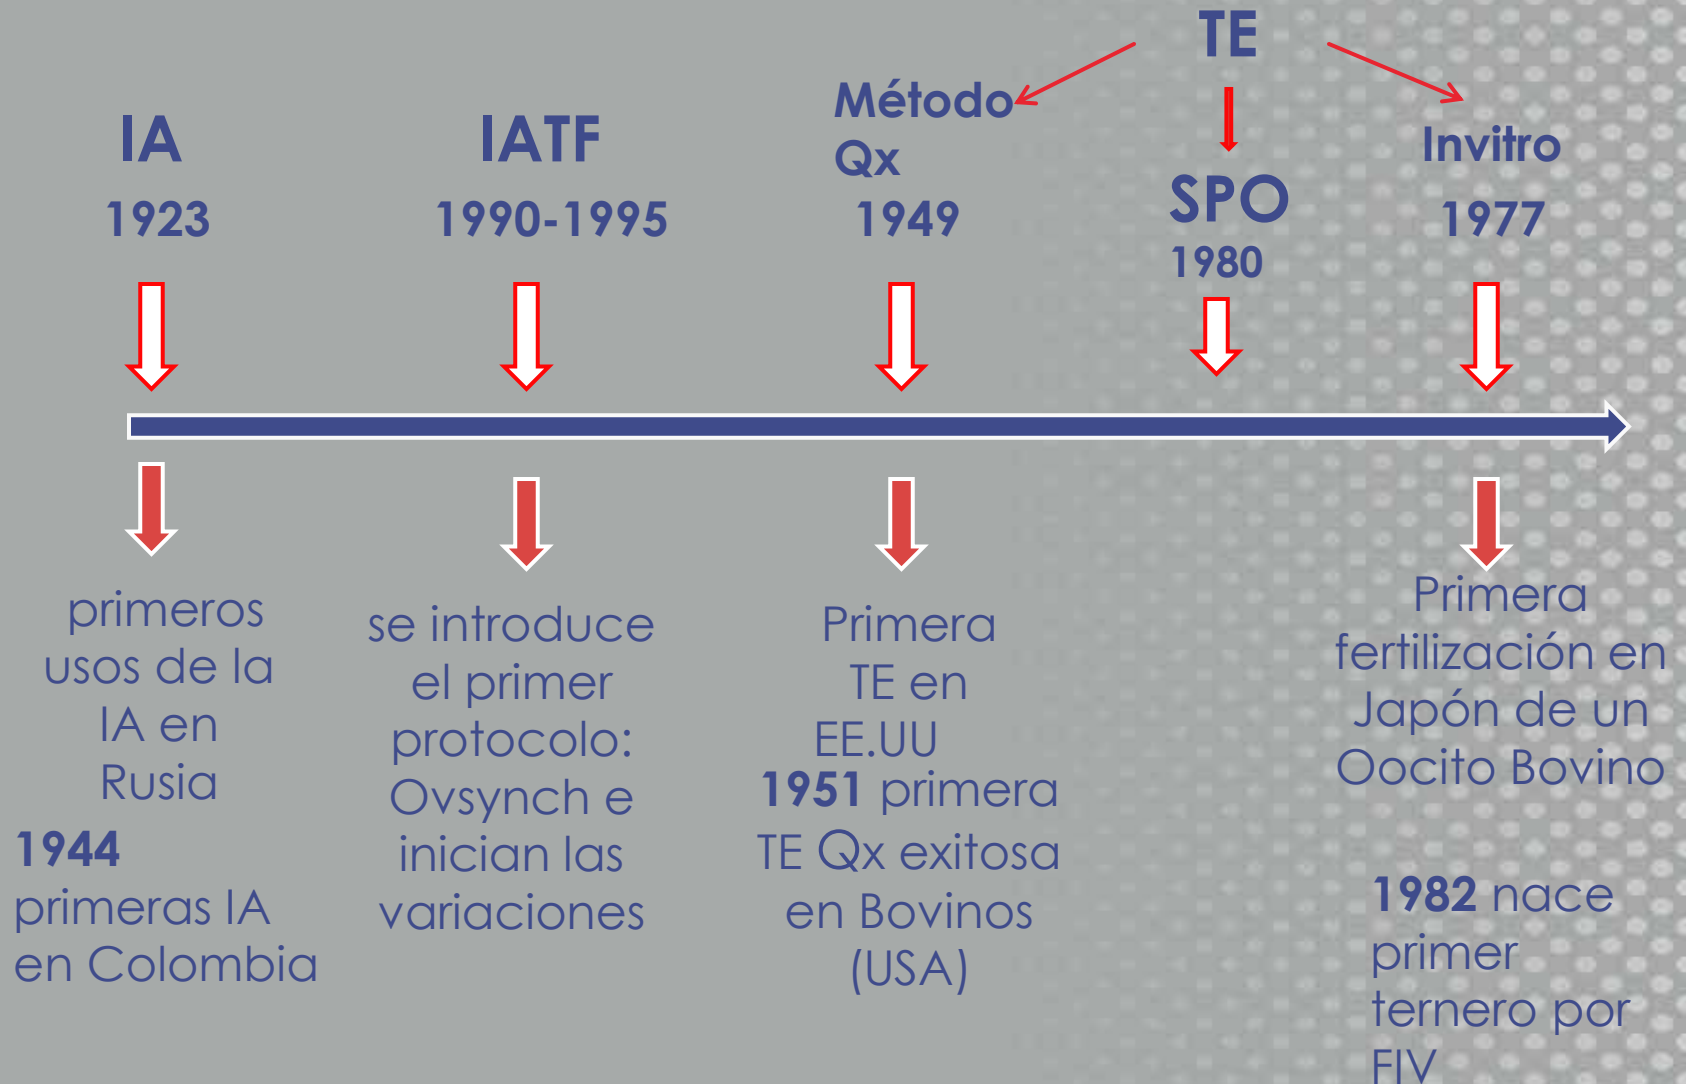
TE

IA
1923

IATF
1990-1995

Método
Qx
1949

SPO
1980

Invitro
1977

primeros usos de la IA en Rusia
1944 primeras IA en Colombia

se introduce el primer protocolo: Ovsynch e inician las variaciones

Primera TE en EE.UU
1951 primera TE Qx exitosa en Bovinos (USA)

Primera fertilización en Japón de un Oocito Bovino

1982 nace primer ternero por FIV